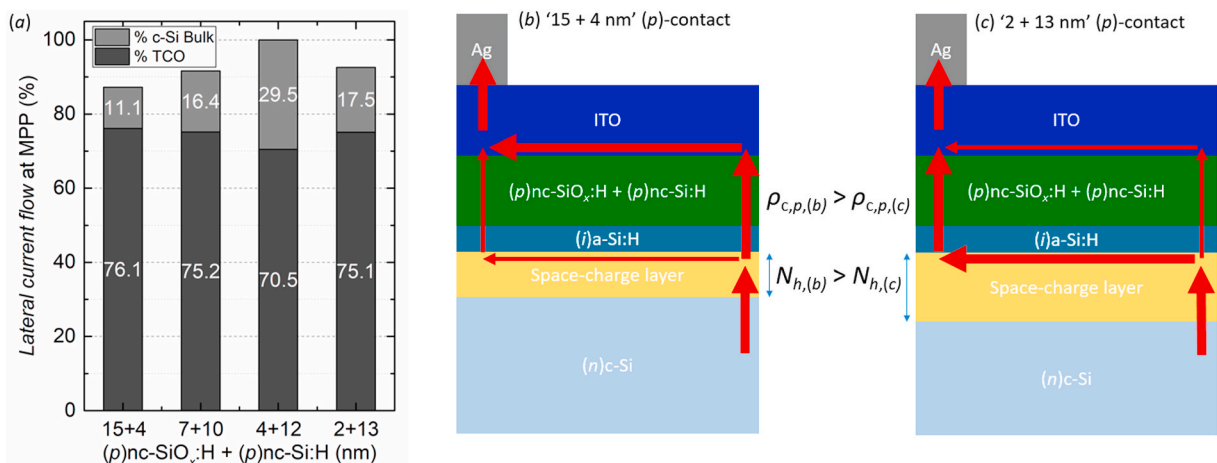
(a)

% c-Si Bulk
% TCO

Lateral current flow at MPP (%)

100
80
60
40
20
0

11.1
76.1
16.4
75.2
29.5
70.5
17.5
75.1

15+4
7+10
4+12
2+13
(p)nc-SiO$_x$:H + (p)nc-Si:H (nm)

(b) '15 + 4 nm' (p)-contact

Ag
ITO
(p)nc-SiO$_x$:H + (p)nc-Si:H
(i)a-Si:H
Space-charge layer
(n)c-Si

$\rho_{c,p,(b)} > \rho_{c,p,(c)}$

$N_{h,(b)} > N_{h,(c)}$

(c) '2 + 13 nm' (p)-contact

Ag
ITO
(p)nc-SiO$_x$:H + (p)nc-Si:H
(i)a-Si:H
Space-charge layer
(n)c-Si